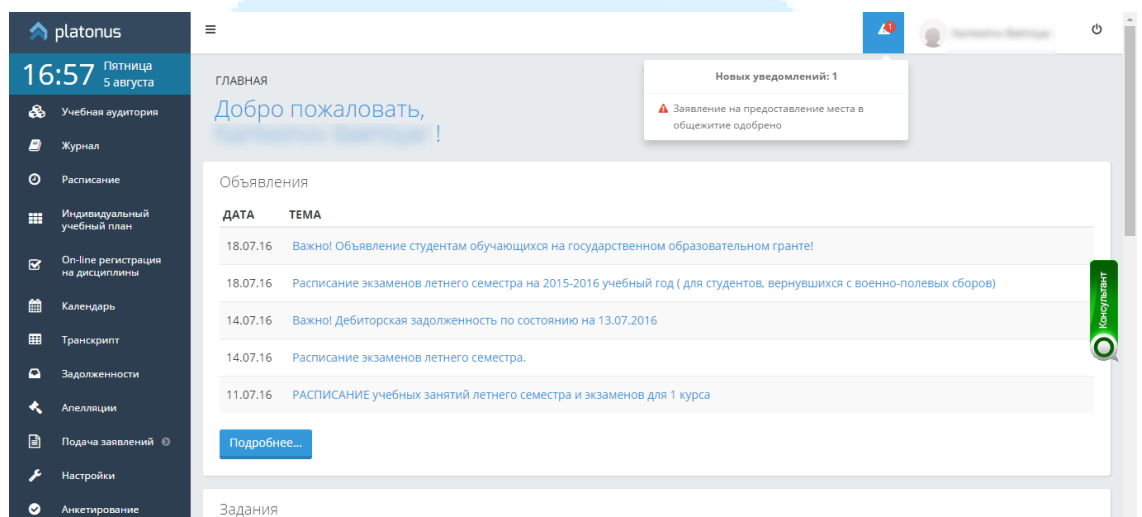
platonus

16:57 Пятница 5 августа

Учебная аудитория
Журнал
Расписание
Индивидуальный учебный план
On-line регистрация на дисциплины
Календарь
Транскрипт
Задолженности
Апелляции
Подача заявлений
Настройки
Анкетирование

1

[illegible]

Новых уведомлений: 1

Заявление на предоставление места в общежитие одобрено

ГЛАВНАЯ

Добро пожаловать, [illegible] !

Объявления

| ДАТА | ТЕМА |
|---|---|
| 18.07.16 | Важно! Объявление студентам обучающихся на государственном образовательном гранте! |
| 18.07.16 | Расписание экзаменов летнего семестра на 2015-2016 учебный год ( для студентов, вернувшихся с военно-полевых сборов) |
| 14.07.16 | Важно! Дебиторская задолженность по состоянию на 13.07.2016 |
| 14.07.16 | Расписание экзаменов летнего семестра. |
| 11.07.16 | РАСПИСАНИЕ учебных занятий летнего семестра и экзаменов для 1 курса |

Подробнее...

Консультант

Задания